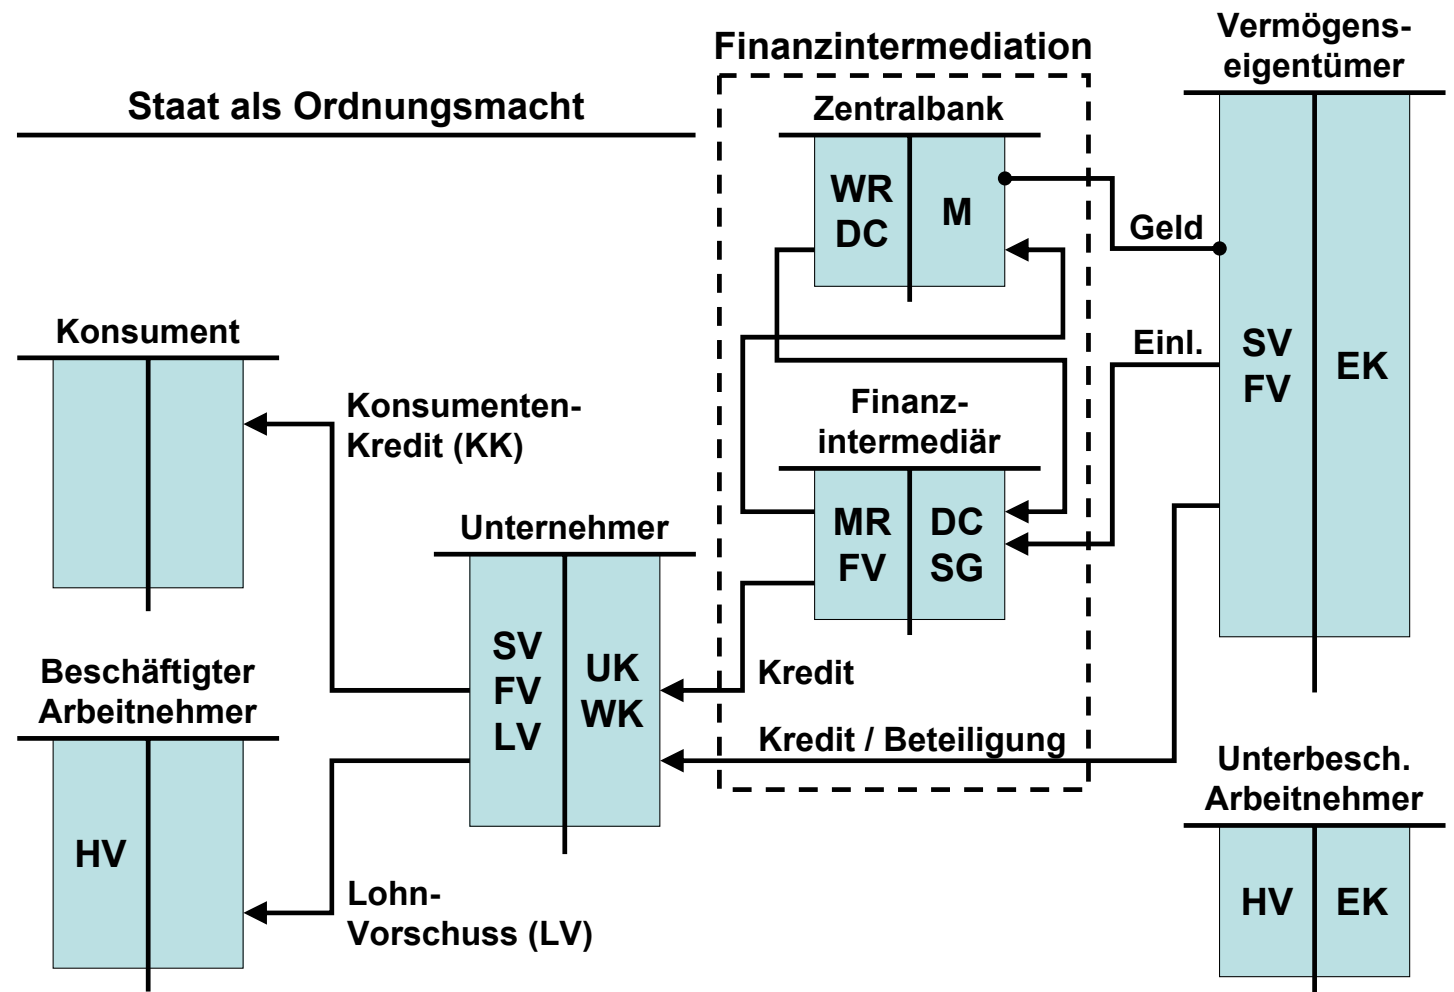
Staat als Ordnungsmacht

Finanzintermediation

Zentralbank

WR
DC

M

Vermögens-
eigentümer

Geld

SV
FV

EK

Einl.

Konsument

Konsumenten-
Kredit (KK)

Finanz-
intermediär

MR
FV

DC
SG

Unternehmer

SV
FV
LV

UK
WK

Kredit

Kredit / Beteiligung

Beschäftigter
Arbeitnehmer

HV

Lohn-
Vorschuss (LV)

Unterbesch.
Arbeitnehmer

HV

EK